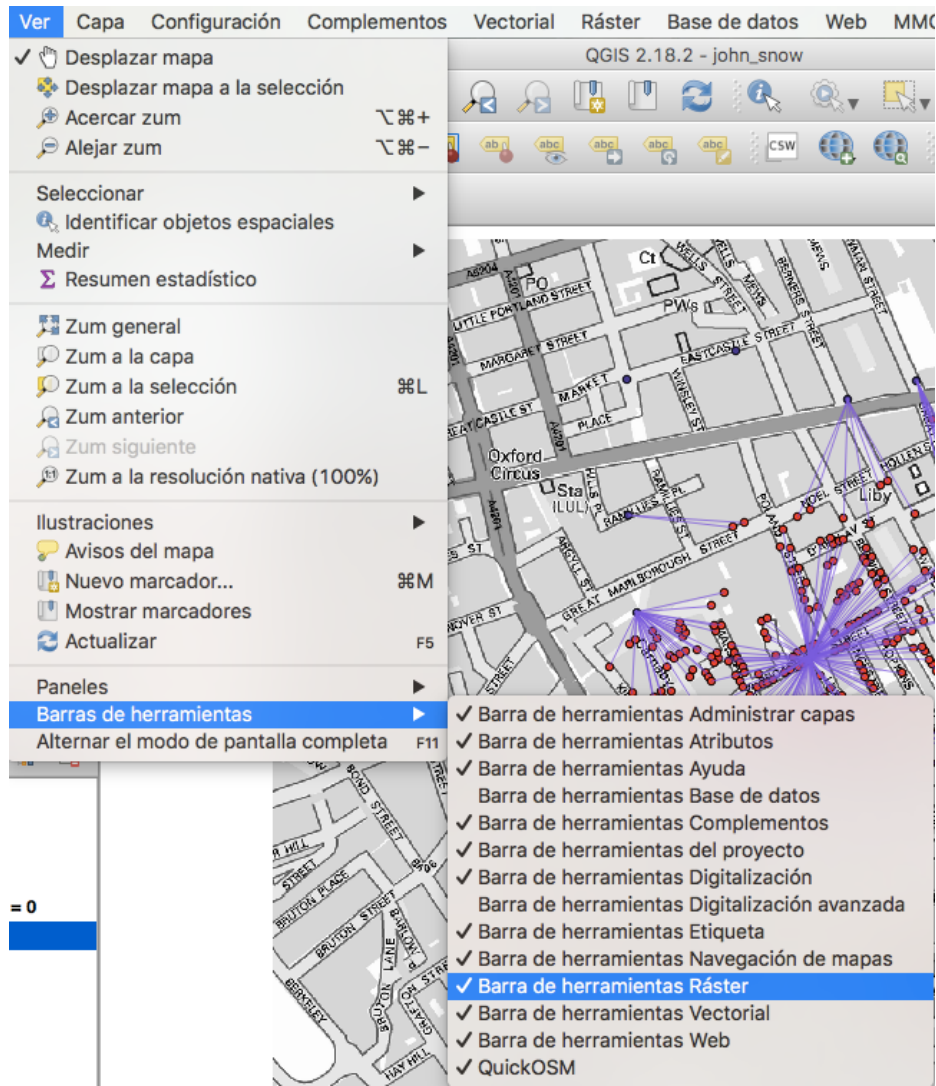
Ver Capa Configuración Complementos Vectorial Ráster Base de datos Web MMC

QGIS 2.18.2 - john_snow

✓ Desplazar mapa
Desplazar mapa a la selección
Acercar zum ⌥⌘+
Alejar zum ⌥⌘−

Seleccionar
Identificar objetos espaciales
Medir
Resumen estadístico

Zum general
Zum a la capa
Zum a la selección ⌘L
Zum anterior
Zum siguiente
Zum a la resolución nativa (100%)

Ilustraciones
Avisos del mapa
Nuevo marcador... ⌘M
Mostrar marcadores
Actualizar F5

Paneles
Barras de herramientas
Alternar el modo de pantalla completa F11

✓ Barra de herramientas Administrar capas
✓ Barra de herramientas Atributos
✓ Barra de herramientas Ayuda
Barra de herramientas Base de datos
✓ Barra de herramientas Complementos
✓ Barra de herramientas del proyecto
✓ Barra de herramientas Digitalización
Barra de herramientas Digitalización avanzada
✓ Barra de herramientas Etiqueta
✓ Barra de herramientas Navegación de mapas
✓ Barra de herramientas Ráster
✓ Barra de herramientas Vectorial
✓ Barra de herramientas Web
✓ QuickOSM

CSW
= 0

PO
Ct
PWs
LITTLE PORTLAND STREET
MARGARET STREET
EASTCASTLE STREET
MARKET PLACE
CASTLE ST
Oxford Circus
Sta (LUL)
NOEL STREET
Liby
GREAT MARLBOROUGH STREET
ARGYLL ST
BRUTON PLACE
BRUTON STREET
BRUTON LANE
BERKELEY
GRAFTON